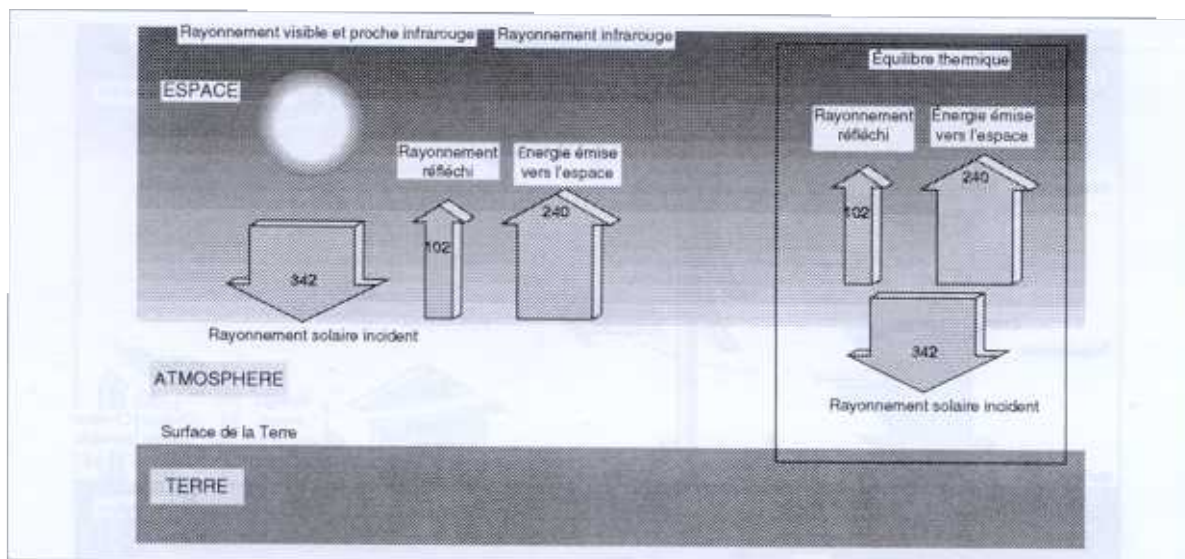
Rayonnement visible et proche infrarouge Rayonnement infrarouge

ESPACE

Rayonnement réfléchi

Énergie émise vers l'espace

240

102

342

Rayonnement solaire incident

ATMOSPHERE

Surface de la Terre

TERRE

Équilibre thermique

Rayonnement réfléchi

Énergie émise vers l'espace

240

102

342

Rayonnement solaire incident